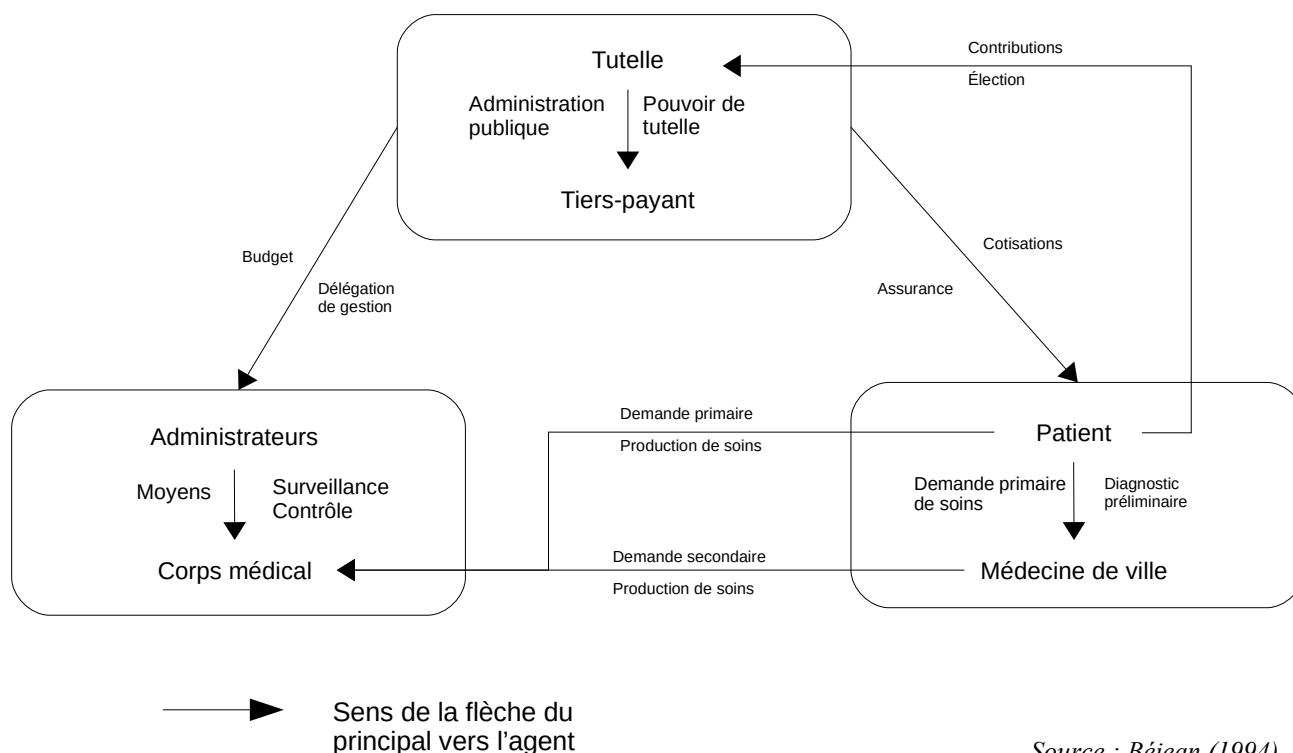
Tutelle

Administration publique

Pouvoir de tutelle

Tiers-payant

Contributions

Élection

Budget

Délégation de gestion

Cotisations

Assurance

Administrateurs

Moyens

Surveillance Contrôle

Corps médical

Demande primaire

Production de soins

Demande secondaire

Production de soins

Patient

Demande primaire de soins

Diagnostic préliminaire

Médecine de ville

Sens de la flèche du principal vers l'agent

Source : Réjean (1994)